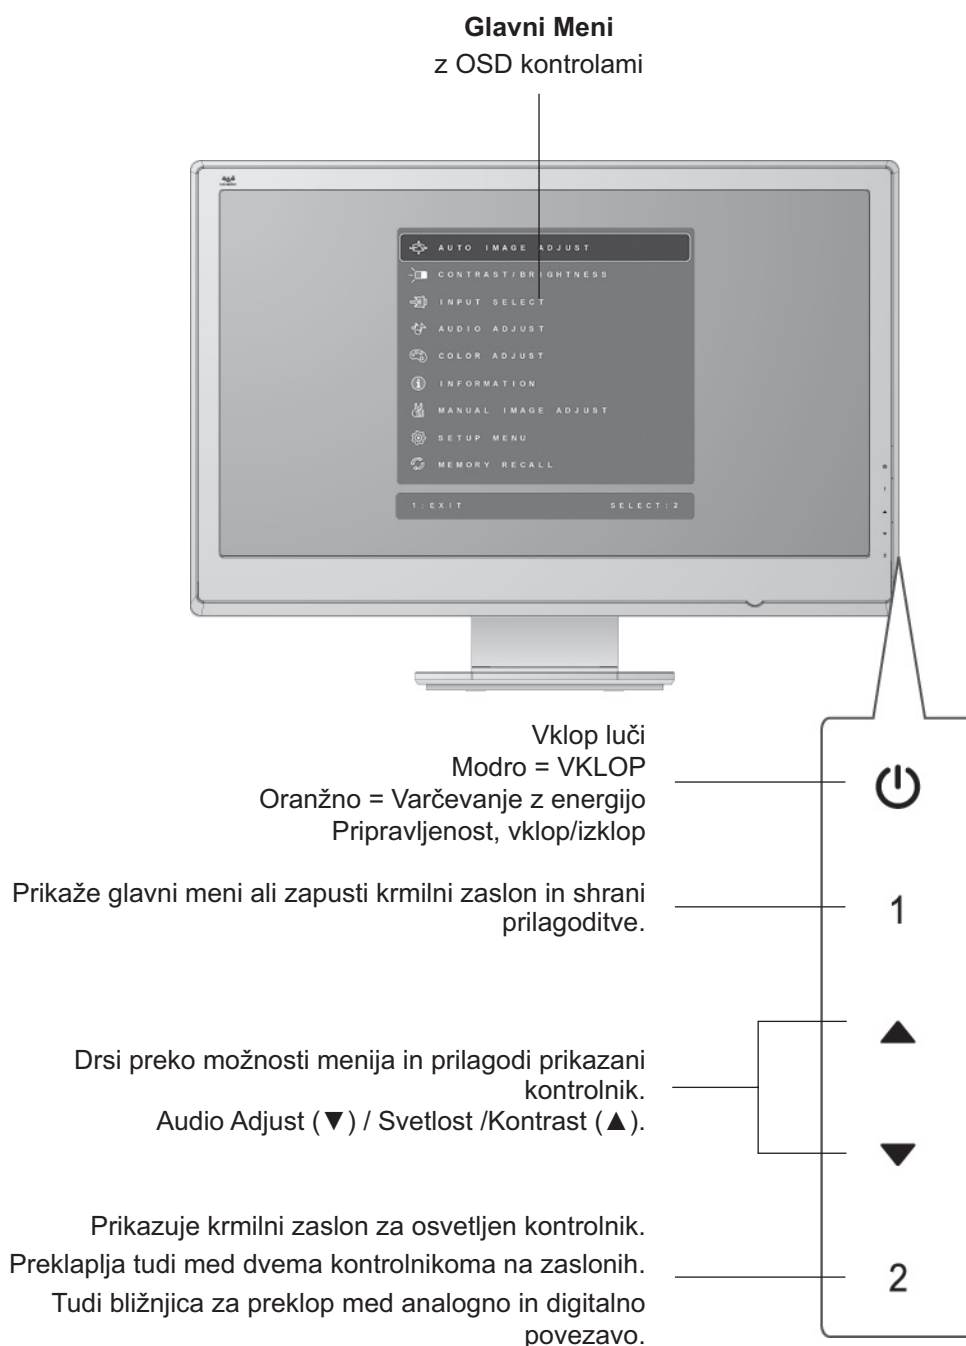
**Glavni Meni**
z OSD kontrolami

AUTO IMAGE ADJUST
CONTRAST/BRIGHTNESS
INPUT SELECT
AUDIO ADJUST
COLOR ADJUST
INFORMATION
MANUAL IMAGE ADJUST
SETUP MENU
MEMORY RECALL

1:EXIT SELECT:2

Vklop luči
Modro = VKLOP
Oranžno = Varčevanje z energijo
Pripravljenost, vklop/izklop

Prikaže glavni meni ali zapusti krmilni zaslon in shrani prilagoditve.

Drsi preko možnosti menija in prilagodi prikazani kontrolnik.
Audio Adjust (▼) / Svetlost /Kontrast (▲).

Prikazuje krmilni zaslon za osvetljen kontrolnik.
Preklaplja tudi med dvema kontrolnikoma na zaslonih.
Tudi bližnjica za preklop med analogno in digitalno povezavo.

1

▲

▼

2